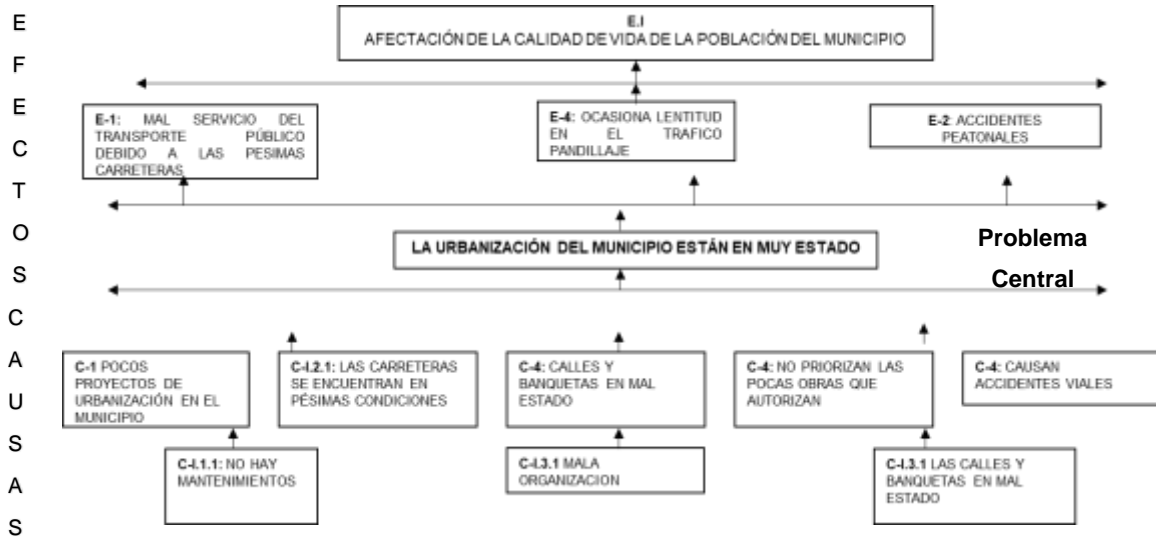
E
F
E
C
T
O
S

C
A
U
S
A
S

E.I
AFECTACIÓN DE LA CALIDAD DE VIDA DE LA POBLACIÓN DEL MUNICIPIO

E-1: MAL SERVICIO DEL TRANSPORTE PÚBLICO DEBIDO A LAS PESIMAS CARRETERAS

E-4: OCASIONA LENTITUD EN EL TRAFICO PANDILLAJE

E-2: ACCIDENTES PEATONALES

LA URBANIZACIÓN DEL MUNICIPIO ESTÁN EN MUY ESTADO

Problema Central

C-1 POCOS PROYECTOS DE URBANIZACIÓN EN EL MUNICIPIO

C-I.2.1: LAS CARRETERAS SE ENCUENTRAN EN PÉSIMAS CONDICIONES

C-4: CALLES Y BANQUETAS EN MAL ESTADO

C-4: NO PRIORIZAN LAS POCAS OBRAS QUE AUTORIZAN

C-4: CAUSAN ACCIDENTES VIALES

C-I.1.1: NO HAY MANTENIMIENTOS

C-I.3.1 MALA ORGANIZACION

C-I.3.1 LAS CALLES Y BANQUETAS EN MAL ESTADO